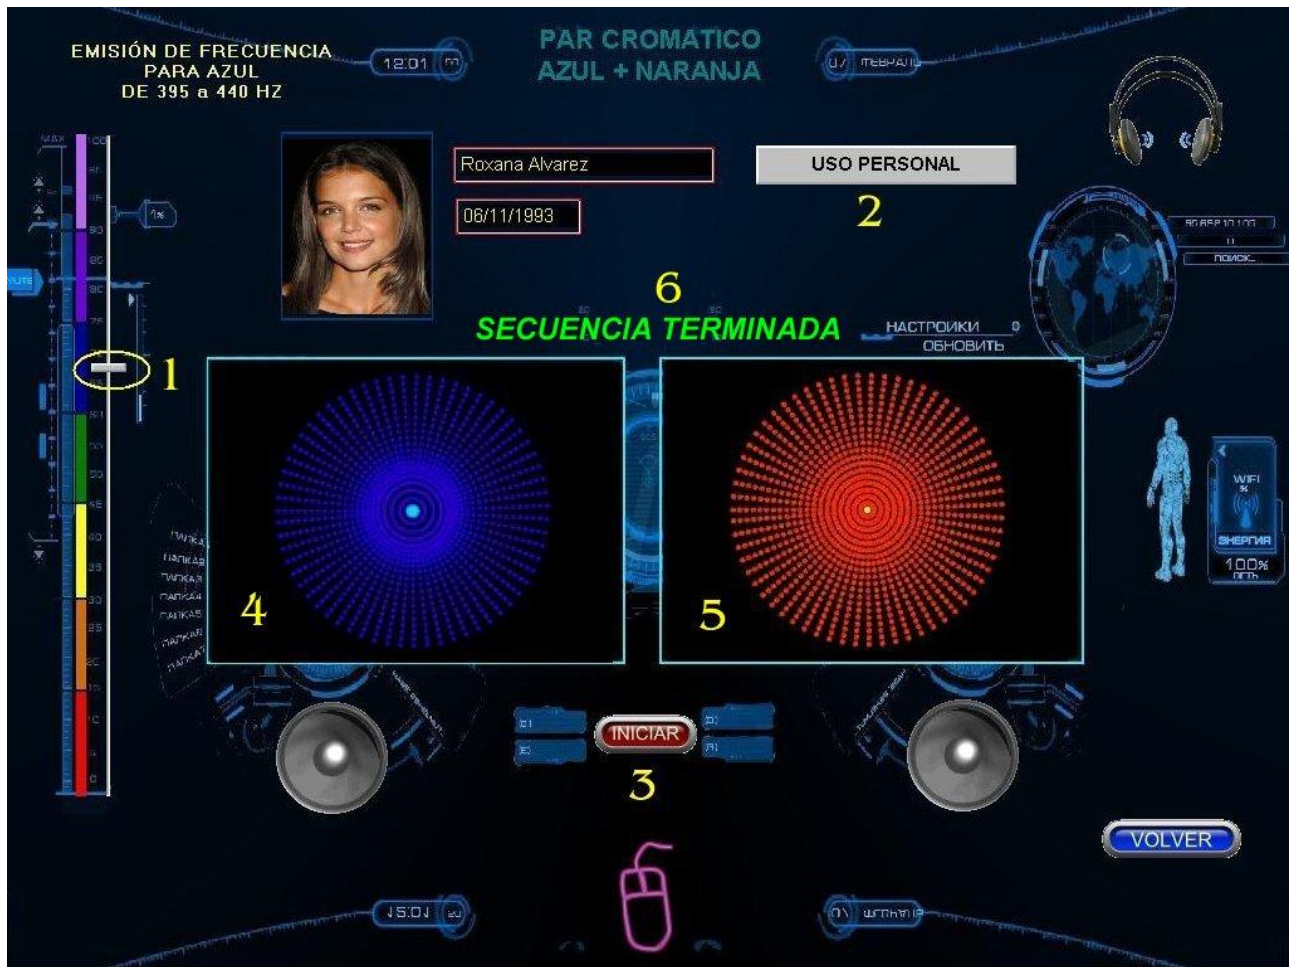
EMISIÓN DE FRECUENCIA PARA AZUL DE 395 a 440 HZ

12:01

PAR CROMATICO AZUL + NARANJA

07 ФЕВРАЛЬ

Roxana Alvarez

06/11/1993

USO PERSONAL

2

6

SECUENCIA TERMINADA

НАСТРОЙКИ

ОБНОВИТЬ

1

4

5

WIFI

ЭНЕРГИЯ

100%

ПАПКА1
ПАПКА2
ПАПКА3
ПАПКА4
ПАПКА5
ПАПКА6
ПАПКА7

INICIAR

3

VOLVER

15:01

07 ФЕВРАЛЬ